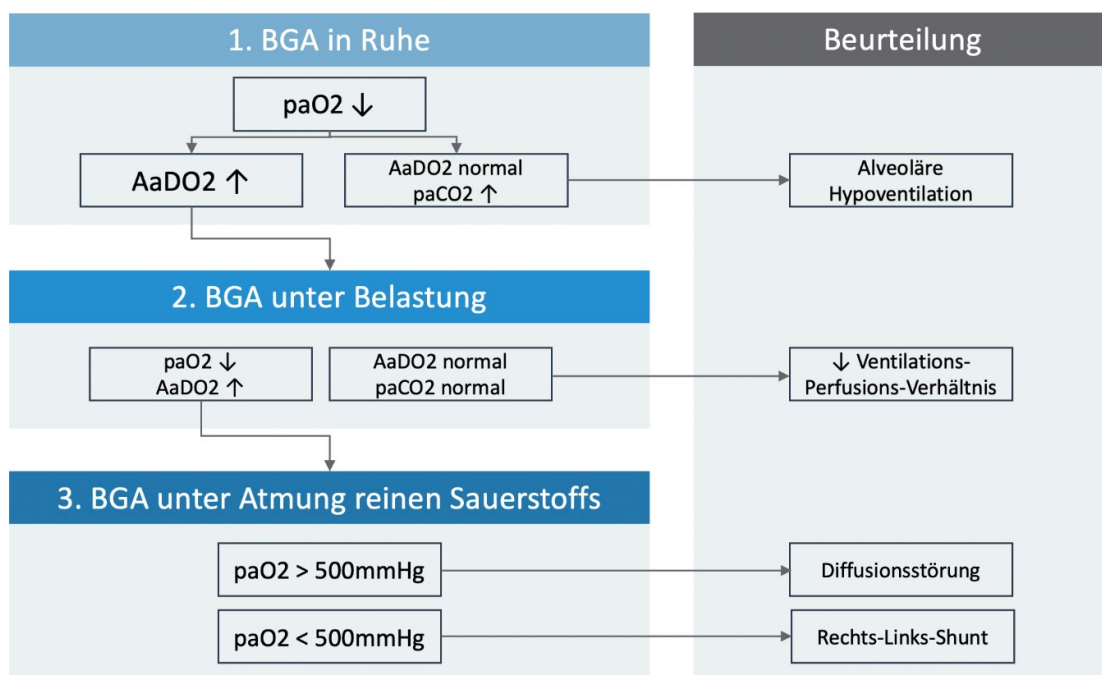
1. BGA in Ruhe

Beurteilung

paO2 ↓

AaDO2 ↑

AaDO2 normal
paCO2 ↑

Alveoläre Hypoventilation

2. BGA unter Belastung

paO2 ↓
AaDO2 ↑

AaDO2 normal
paCO2 normal

↓ Ventilations-Perfusions-Verhältnis

3. BGA unter Atmung reinen Sauerstoffs

paO2 > 500mmHg

Diffusionsstörung

paO2 < 500mmHg

Rechts-Links-Shunt